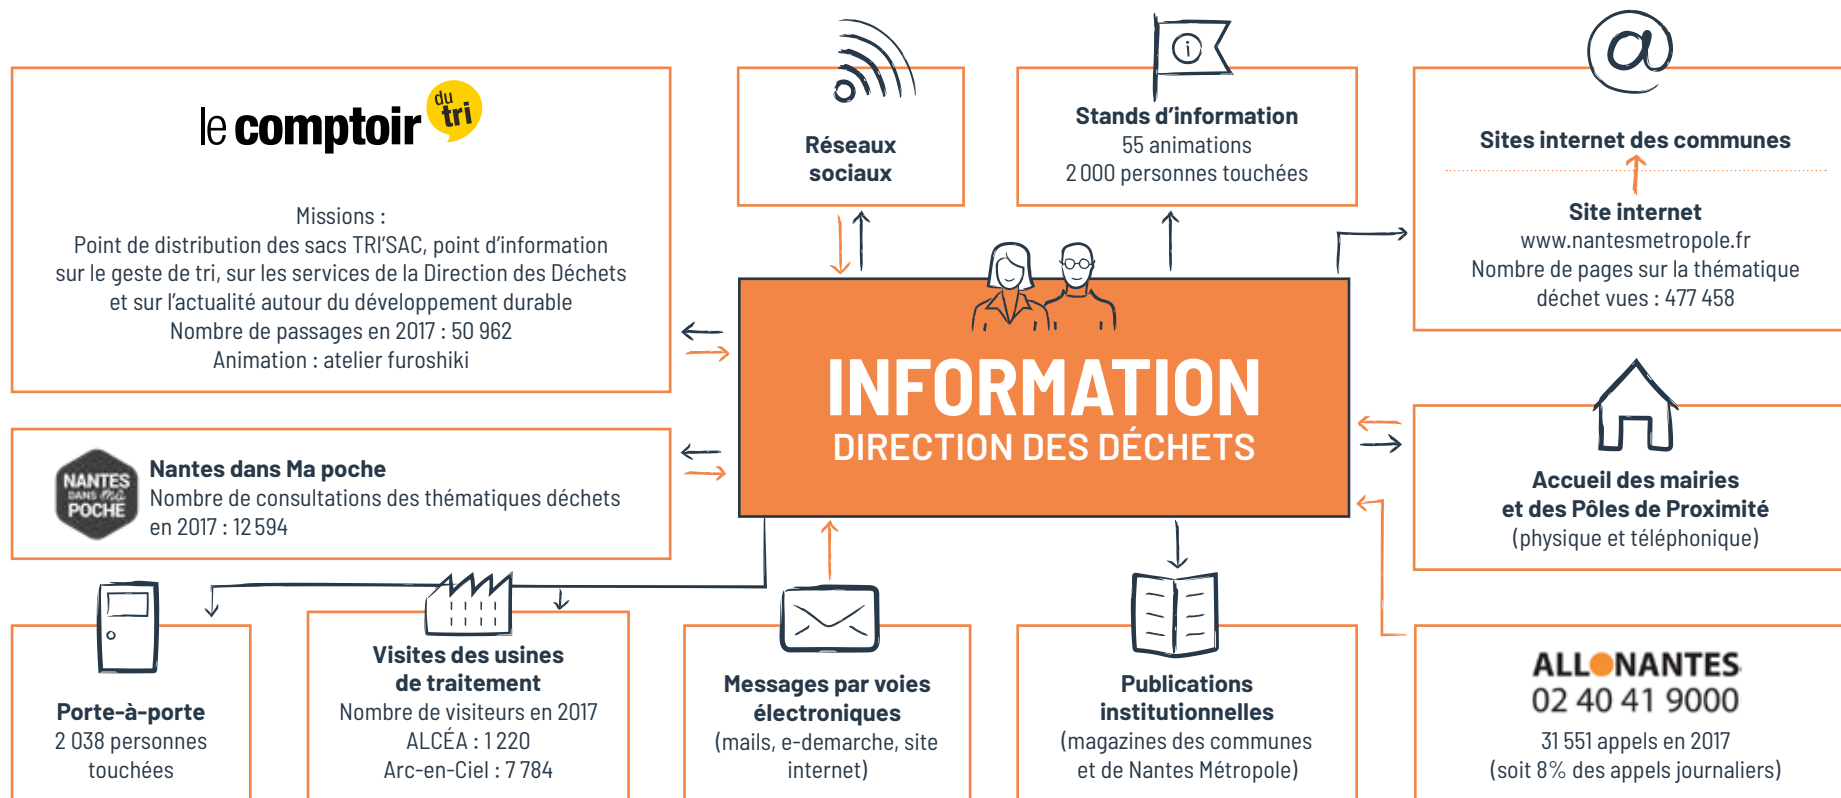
le comptoir du tri

Missions :
Point de distribution des sacs TRI'SAC, point d'information sur le geste de tri, sur les services de la Direction des Déchets et sur l'actualité autour du développement durable
Nombre de passages en 2017 : 50 962
Animation : atelier furoshiki

Réseaux sociaux

Stands d'information
55 animations
2 000 personnes touchées

Sites internet des communes

Site internet
www.nantesmetropole.fr
Nombre de pages sur la thématique déchet vues : 477 458

INFORMATION
DIRECTION DES DÉCHETS

NANTES DANS MA POCHE

Nantes dans Ma poche
Nombre de consultations des thématiques déchets en 2017 : 12 594

Accueil des mairies et des Pôles de Proximité
(physique et téléphonique)

Porte-à-porte
2 038 personnes touchées

Visites des usines de traitement
Nombre de visiteurs en 2017
ALCÉA : 1 220
Arc-en-Ciel : 7 784

Messages par voies électroniques
(mails, e-demarche, site internet)

Publications institutionnelles
(magazines des communes et de Nantes Métropole)

ALLONANTES
02 40 41 9000
31 551 appels en 2017
(soit 8% des appels journaliers)